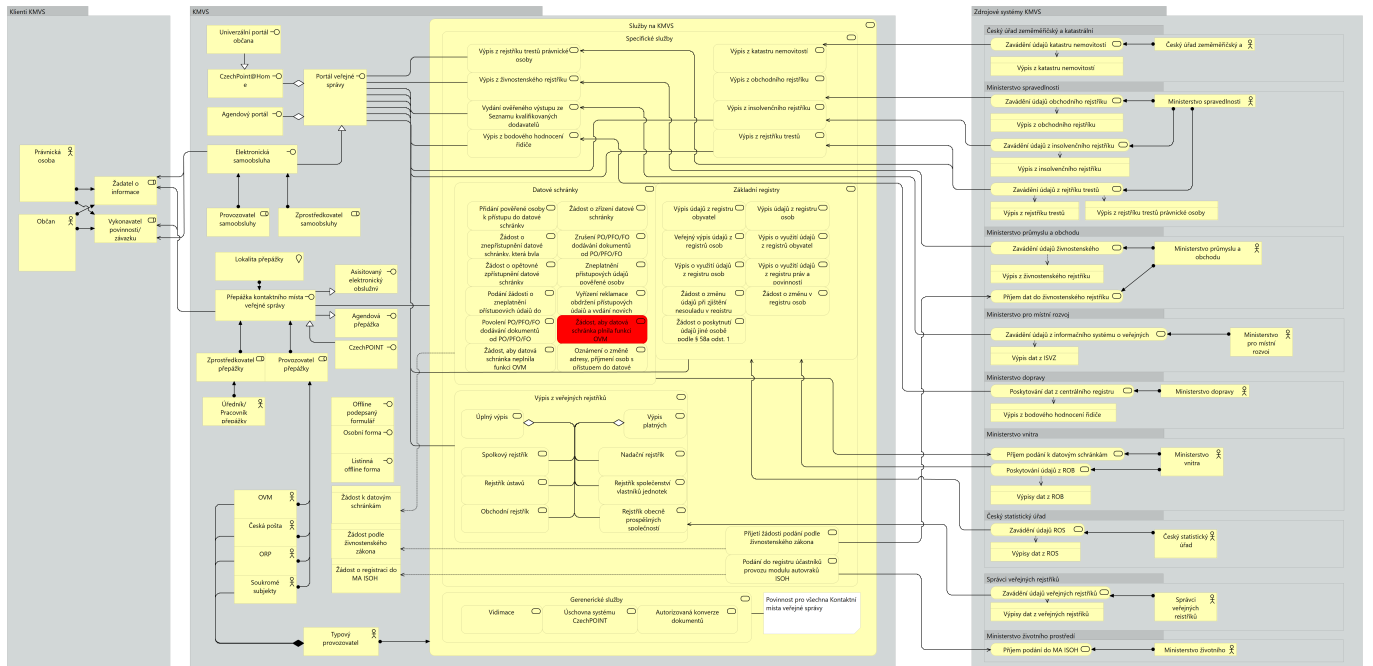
Klienti KMVS

Právnická osoba

Občan

Žadatel o informace

Vykonavatel povinnosti/ závazku

KMVS

Univerzální portál občana

CzechPOINT@Home

Agendový portál

Portál veřejné správy

Elektronická samoobsluha

Provozovatel samoobsluhy

Zprostředkovatel samoobsluhy

Lokalita přepážky

Přepážka kontaktního místa veřejné správy

Asistovaný elektronický obslužní

Agendová přepážka

CzechPOINT

Zprostředkovatel přepážky

Provozovatel přepážky

Úředník/ Pracovník přepážky

Offline podepsaný formulář

Osobní forma

Listinná offline forma

OVM

Česká pošta

ORP

Soukromé subjekty

Žádost k datovým schránkám

Žádost podle živnostenského zákona

Žádost o registraci do MA ISOH

Typový provozovatel

Služby na KMVS

Specifické služby

Výpis z rejstříku trestů právnické osoby

Výpis z živnostenského rejstříku

Vydání ověřeného výstupu ze Seznamu kvalifikovaných dodavatelů

Výpis z bodového hodnocení řidiče

Výpis z katastru nemovitostí

Výpis z obchodního rejstříku

Výpis z insolvenčního rejstříku

Výpis z rejstříku trestů

Datové schránky

Přidání pověřené osoby k přístupu do datové schránky

Žádost o zřízení datové schránky

Žádost o znepřístupnění datové schránky, která byla

Zrušení PO/PFO/FO dodávání dokumentů od PO/PFO/FO

Žádost o opětovné zpřístupnění datové schránky

Zneplatnění přístupových údajů pověřené osoby

Podání žádosti o zneplatnění přístupových údajů do

Vyřízení reklamace obdržení přístupových údajů a vydání nových

Povolení PO/PFO/FO dodávání dokumentů od PO/PFO/FO

Žádost, aby datová schránka plnila funkci OVM

Žádost, aby datová schránka plnila funkci OVM

Oznámení o změně adresy, příjmení osob s přístupem do datové

Základní registry

Výpis údajů z registru obyvatel

Výpis údajů z registru osob

Veřejný výpis údajů z registru osob

Výpis o využití údajů z registru obyvatel

Výpis o využití údajů z registru osob

Výpis o využití údajů z registru práv a povinností

Žádost o změnu údajů při zjištění nesouladu v registru

Žádost o změnu v registru osob

Žádost o poskytnutí údajů jiné osobě podle § 58a odst. 1

Výpis z veřejných rejstříků

Úplný výpis

Výpis platných

Spolkový rejstřík

Nadační rejstřík

Rejstřík ústavů

Rejstřík společenství vlastníků jednotek

Obchodní rejstřík

Rejstřík obecně prospěšných společností

Přijetí žádosti podání podle živnostenského zákona

Podání do registru účastníků provozu modulu autovraků ISOH

Generické služby

Vidimace

Úschova systému CzechPOINT

Autorizovaná konverze dokumentů

Povinnost pro všechna Kontaktní místa veřejné správy

Zdrojové systémy KMVS

Český úřad zeměměřický a katastrální

Zavádění údajů katastru nemovitostí

Český úřad zeměměřický a

Výpis z katastru nemovitostí

Ministerstvo spravedlnosti

Zavádění údajů obchodního rejstříku

Ministerstvo spravedlnosti

Výpis z obchodního rejstříku

Zavádění údajů z insolvenčního rejstříku

Výpis z insolvenčního rejstříku

Zavádění údajů z rejtříku trestů

Výpis z rejstříku trestů

Výpis z rejstříku trestů právnické osoby

Ministerstvo průmyslu a obchodu

Zavádění údajů živnostenského

Ministerstvo průmyslu a obchodu

Výpis z živnostenského rejstříku

Příjem dat do živnostenského rejstříku

Ministerstvo pro místní rozvoj

Zavádění údajů z informačního systému o veřejných

Ministerstvo pro místní rozvoj

Výpis dat z ISVZ

Ministerstvo dopravy

Poskytování dat z centrálního registru

Ministerstvo dopravy

Výpis z bodového hodnocení řidiče

Ministerstvo vnitra

Příjem podání k datovým schránkám

Ministerstvo vnitra

Poskytování údajů z ROB

Výpisy dat z ROB

Český statistický úřad

Zavádění údajů ROS

Český statistický úřad

Výpisy dat z ROS

Správci veřejných rejstříků

Zavádění údajů veřejných rejstříků

Správci veřejných rejstříků

Výpisy dat z veřejných rejstříků

Ministerstvo životního prostředí

Příjem podání do MA ISOH

Ministerstvo životního